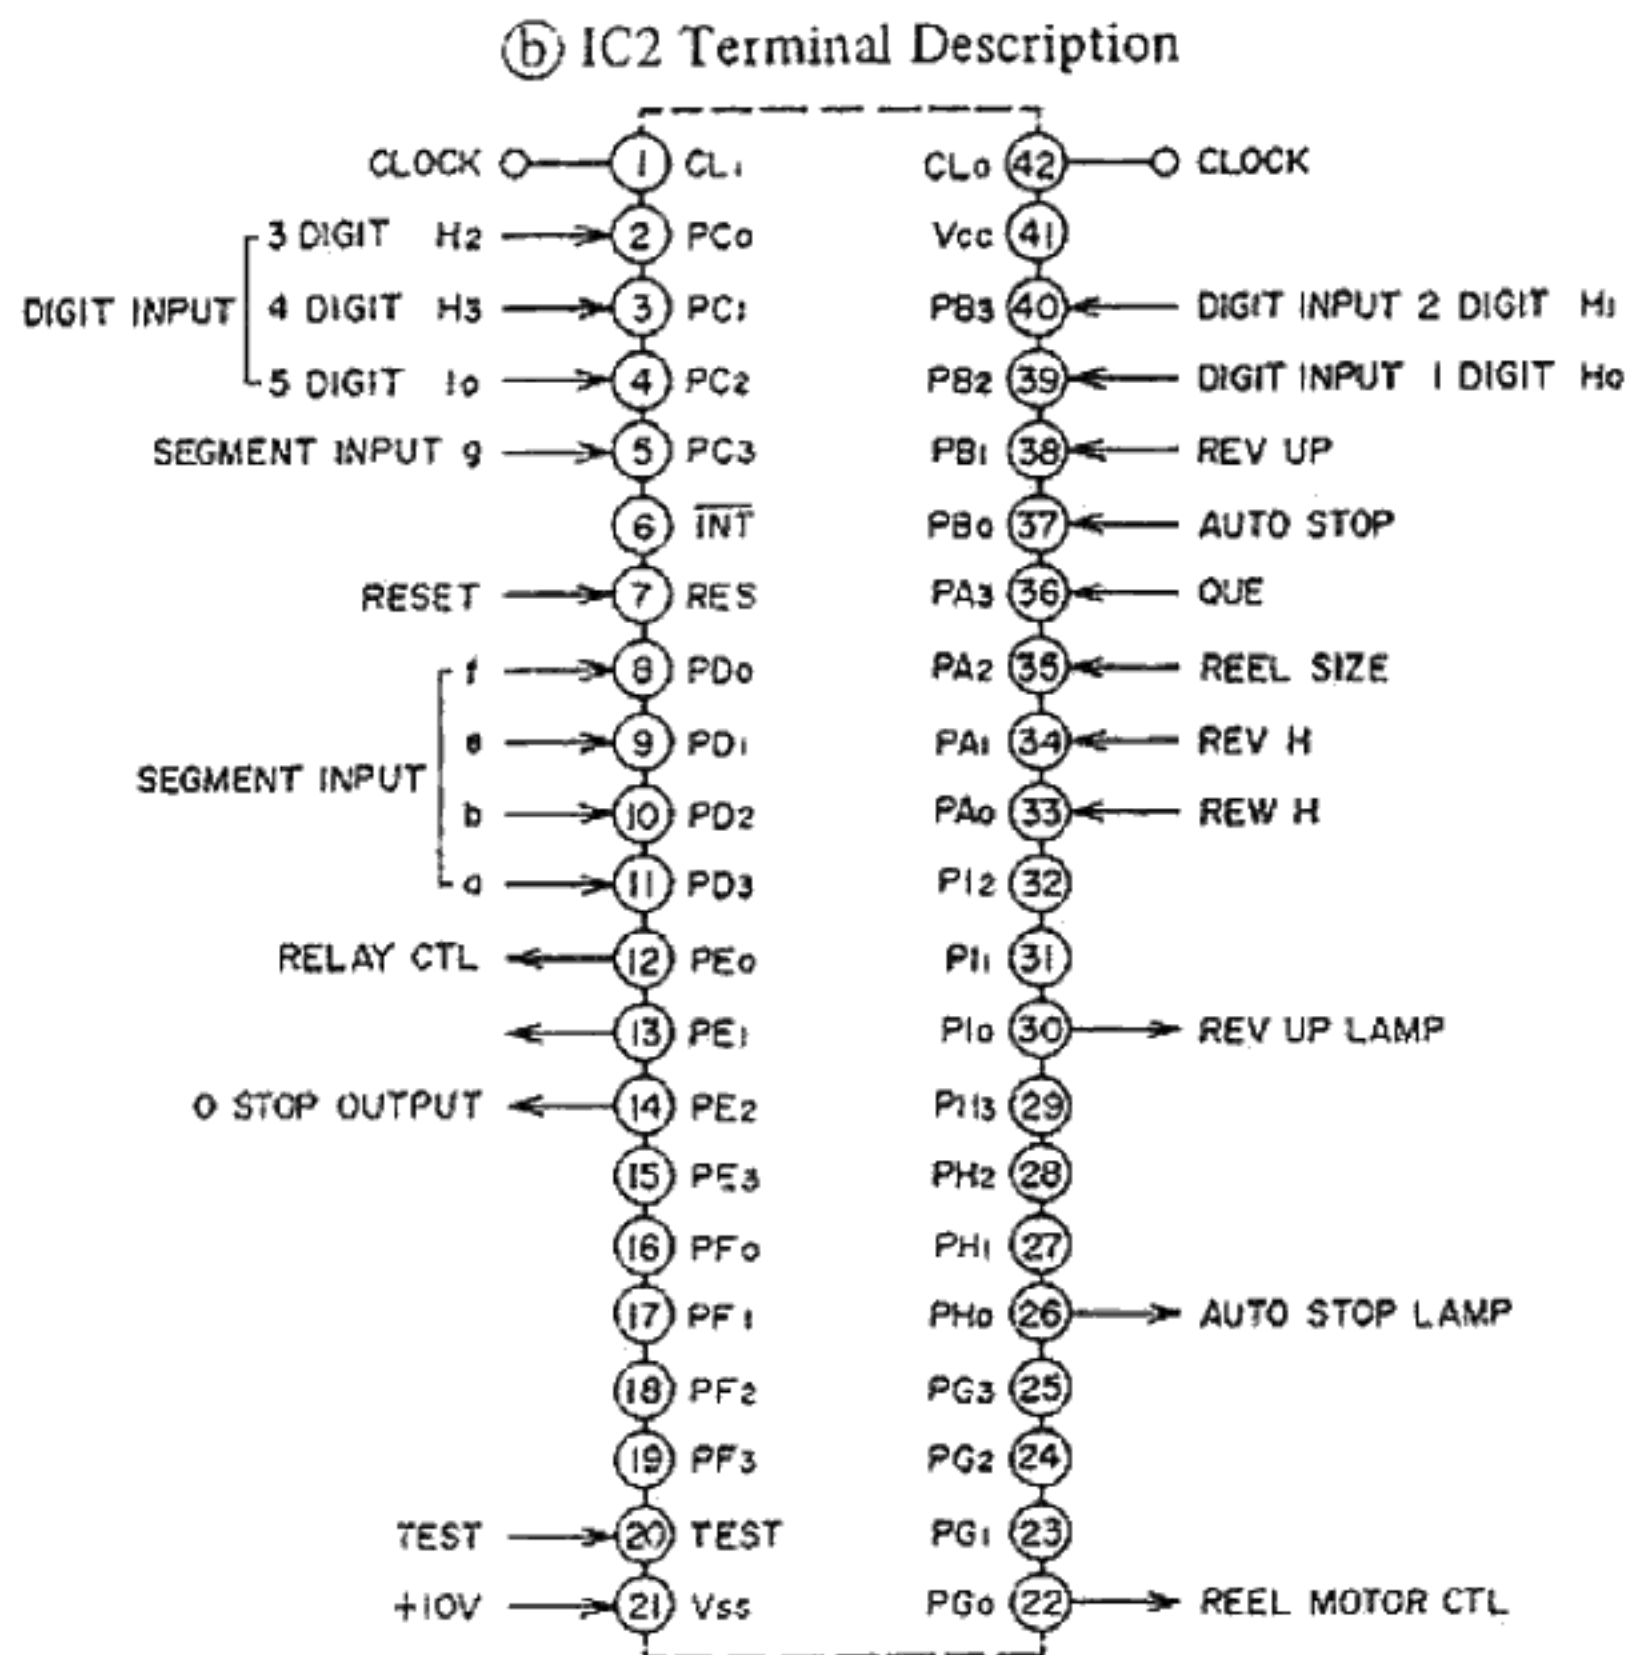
ⓑ IC2 Terminal Description

CLOCK ① $CL_I$
DIGIT INPUT 3 DIGIT $H_2$ ② $PC_0$
4 DIGIT $H_3$ ③ $PC_1$
5 DIGIT $I_0$ ④ $PC_2$
SEGMENT INPUT g ⑤ $PC_3$
⑥ $\overline{INT}$
RESET ⑦ RES
SEGMENT INPUT f ⑧ $PD_0$
e ⑨ $PD_1$
b ⑩ $PD_2$
a ⑪ $PD_3$
RELAY CTL ⑫ $PE_0$
⑬ $PE_1$
0 STOP OUTPUT ⑭ $PE_2$
⑮ $PE_3$
⑯ $PF_0$
⑰ $PF_1$
⑱ $PF_2$
⑲ $PF_3$
TEST ⑳ TEST
+10V ㉑ Vss

$CL_0$ ㊷ CLOCK
Vcc ㊶
$PB_3$ ㊵ DIGIT INPUT 2 DIGIT $H_1$
$PB_2$ ㊴ DIGIT INPUT 1 DIGIT $H_0$
$PB_1$ ㊳ REV UP
$PB_0$ ㊲ AUTO STOP
$PA_3$ ㊱ QUE
$PA_2$ ㉟ REEL SIZE
$PA_1$ ㉞ REV H
$PA_0$ ㉝ REW H
$PI_2$ ㉜
$PI_1$ ㉛
$PI_0$ ㉚ REV UP LAMP
$PH_3$ ㉙
$PH_2$ ㉘
$PH_1$ ㉗
$PH_0$ ㉖ AUTO STOP LAMP
$PG_3$ ㉕
$PG_2$ ㉔
$PG_1$ ㉓
$PG_0$ ㉒ REEL MOTOR CTL